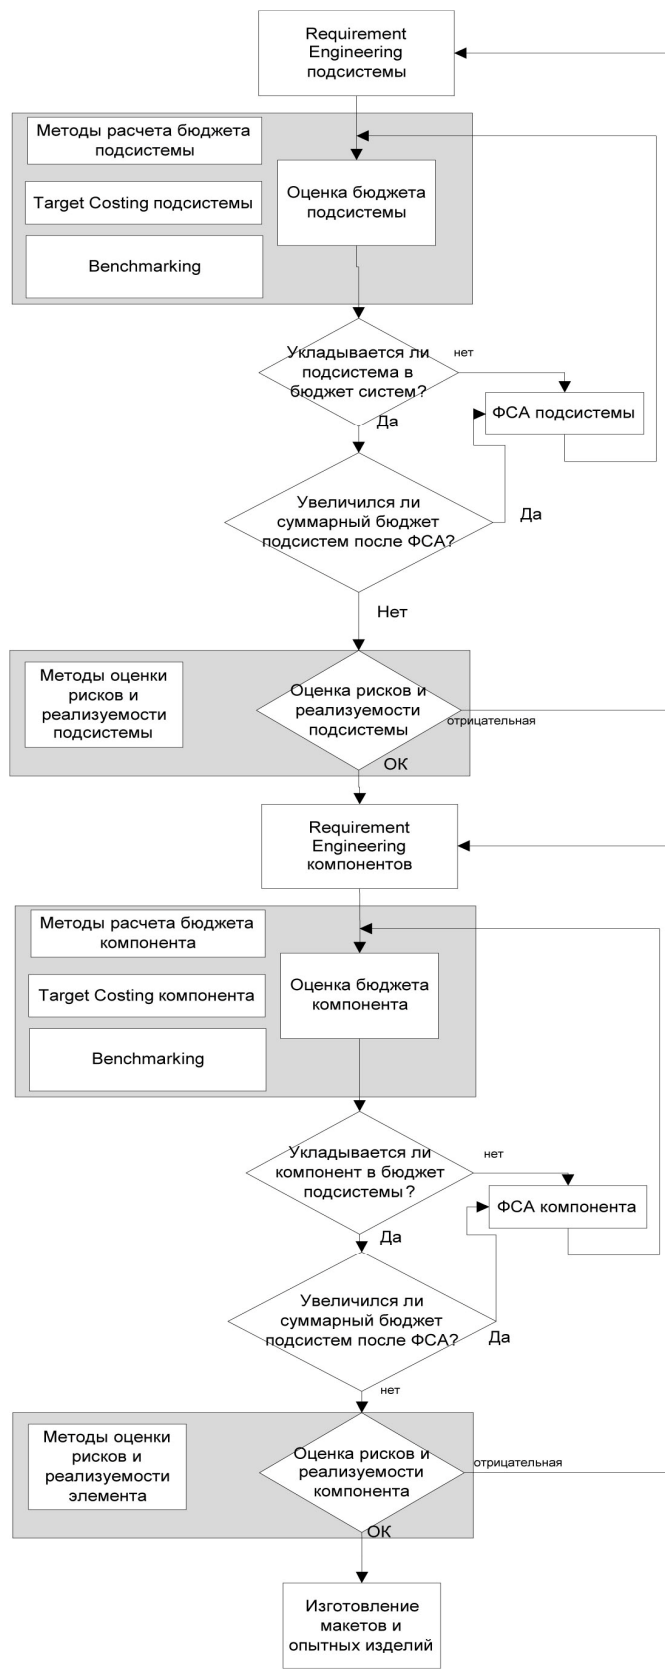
Requirement Engineering подсистемы

Методы расчета бюджета подсистемы

Target Costing подсистемы

Benchmarking

Оценка бюджета подсистемы

Укладывается ли подсистема в бюджет систем?

нет

ФСА подсистемы

Да

Увеличился ли суммарный бюджет подсистем после ФСА?

Да

Нет

Методы оценки рисков и реализуемости подсистемы

Оценка рисков и реализуемости подсистемы

отрицательная

ОК

Requirement Engineering компонентов

Методы расчета бюджета компонента

Target Costing компонента

Benchmarking

Оценка бюджета компонента

Укладывается ли компонент в бюджет подсистемы?

нет

ФСА компонента

Да

Увеличился ли суммарный бюджет подсистем после ФСА?

Да

нет

Методы оценки рисков и реализуемости элемента

Оценка рисков и реализуемости компонента

отрицательная

ОК

Изготовление макетов и опытных изделий